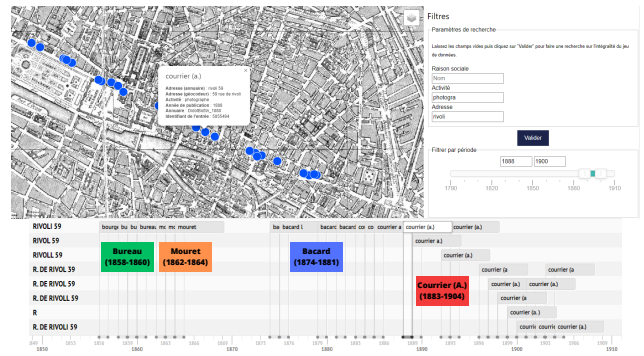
courrier (a.)

Adresse (annuaire) : rivoli 59
Adresse (géocodeur) : 59 rue de rivoli
Activité : photographe
Année de publication : 1886
Annuaire : Didotbottin_1886
Identifiant de l'entrée : 5835494

Filtres

Paramètres de recherche

Laissez les champs vides puis cliquez sur "Valider" pour faire une recherche sur l'intégralité du jeu de données

Raison sociale

Nom

Activité

photogra

Adresse

rivoli

Valider

Filtrer par période

1888 1900

1790 1820 1850 1880 1910

RIVOLI 59
RIVOL 59
RIVOLI 59
R. DE RIVOL 29
R. DE RIVOLI 59
R. DE RIVOLL 59
R
R. DE RIVOLI 59

bourg bu bu bureau mc mc mouret
ba bacard ba co co courrier (a.) courrier (a.)
courrier (a.)
courrier (a.)
courrier (a.) courrier (a.)
courrier (a.)
courrier (a.) courrier (a.)
courrier (a.) courrier (a.)
courrier (a.)
courri courrier (a.) courrier (a.)

Bureau (1858-1860)
Mouret (1862-1864)
Bacard (1874-1881)
Courrier (A.) (1883-1904)

1850 1860 1870 1880 1890 1900 1910